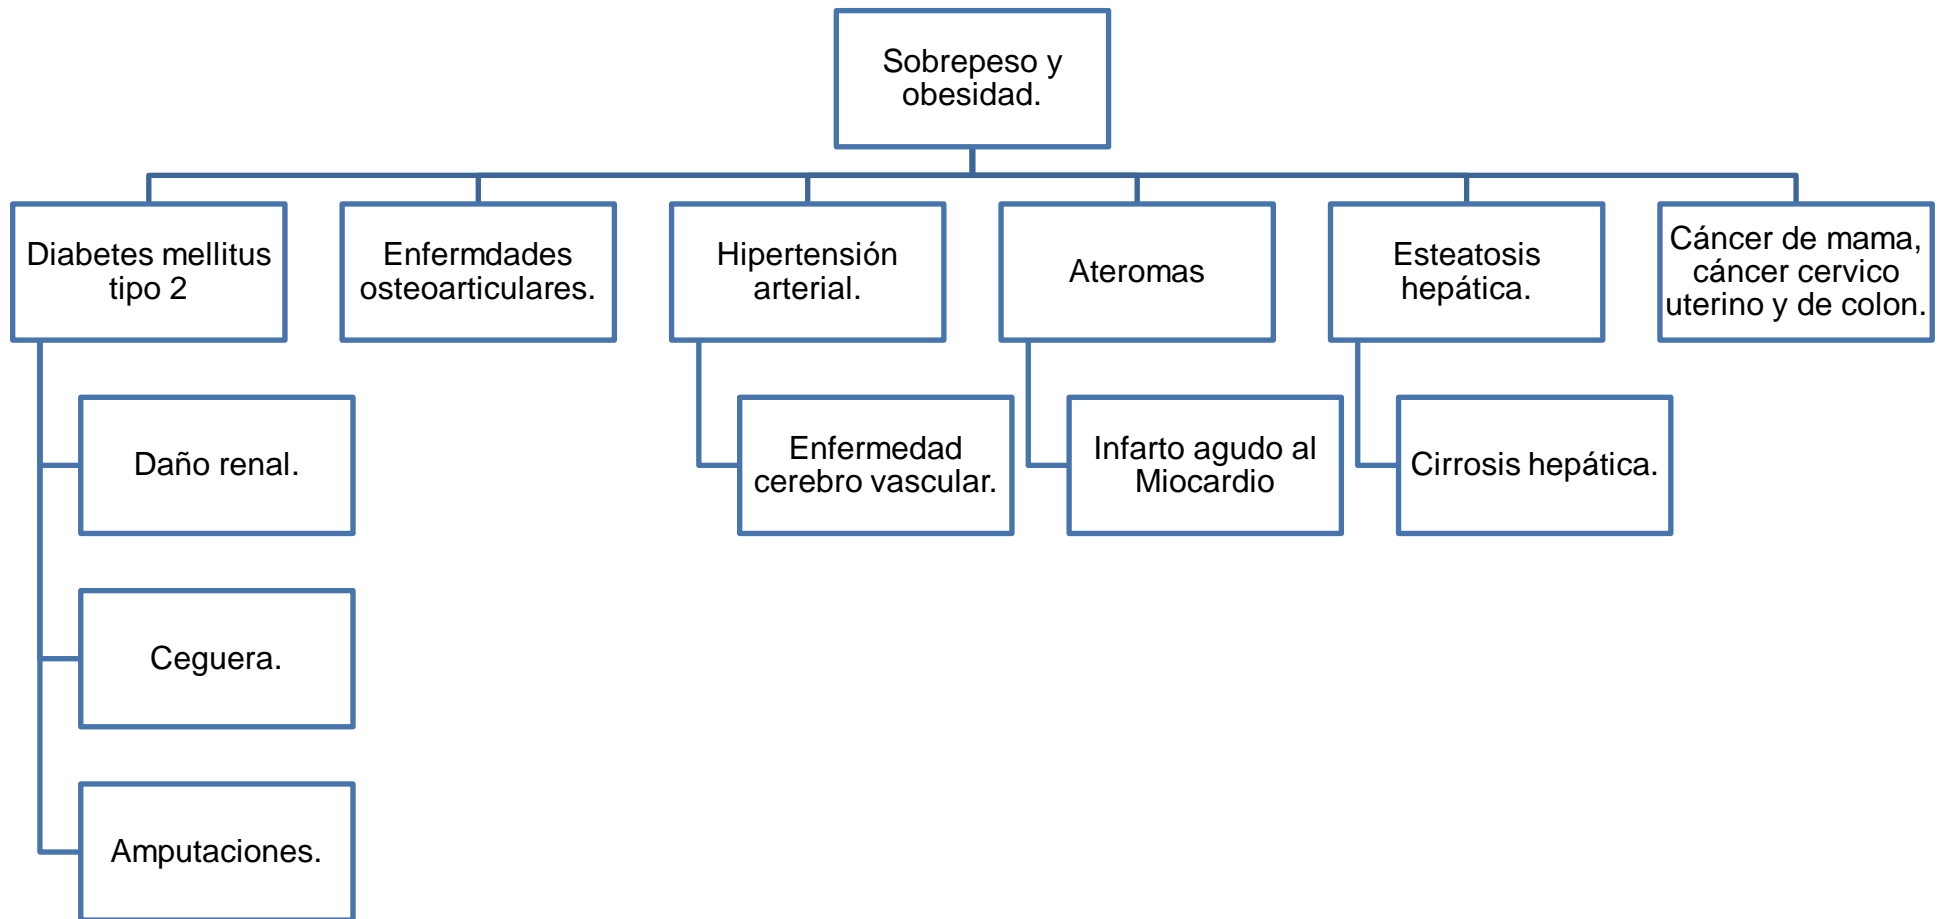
Sobrepeso y obesidad.

Diabetes mellitus tipo 2

Daño renal.

Ceguera.

Amputaciones.

Enfermdades osteoarticulares.

Hipertensión arterial.

Enfermedad cerebro vascular.

Ateromas

Infarto agudo al Miocardio

Esteatosis hepática.

Cirrosis hepática.

Cáncer de mama, cáncer cervico uterino y de colon.